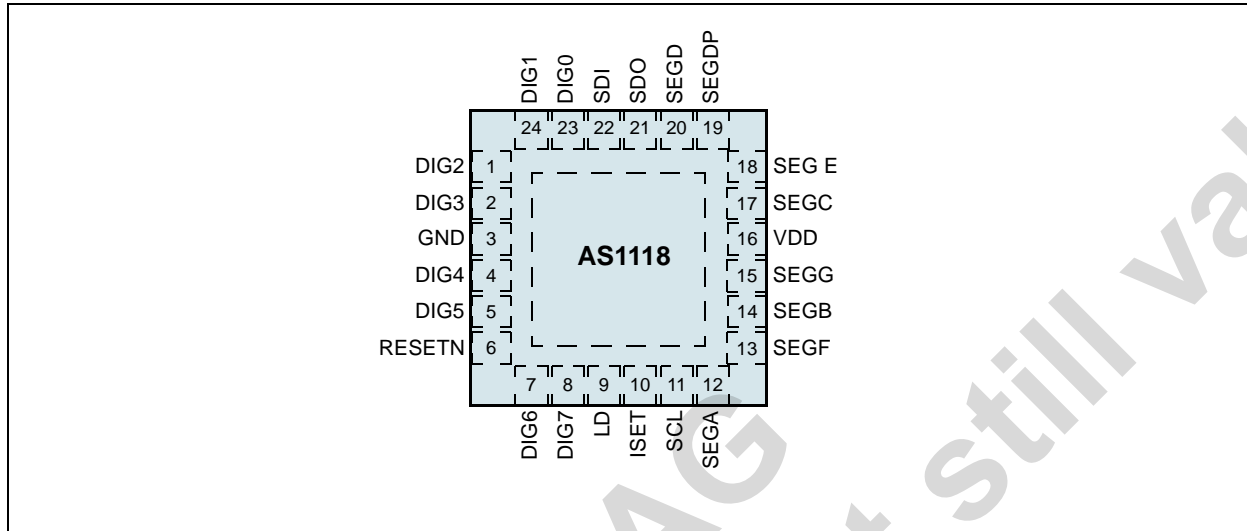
DIG1 DIG0 SDI SDO SEGD SEGDP

24 23 22 21 20 19

DIG2 1
DIG3 2
GND 3
DIG4 4
DIG5 5
RESETN 6

AS1118

18 SEG E
17 SEGC
16 VDD
15 SEGG
14 SEGB
13 SEGF

7 8 9 10 11 12

DIG6 DIG7 LD ISET SCL SEGA

AG still va